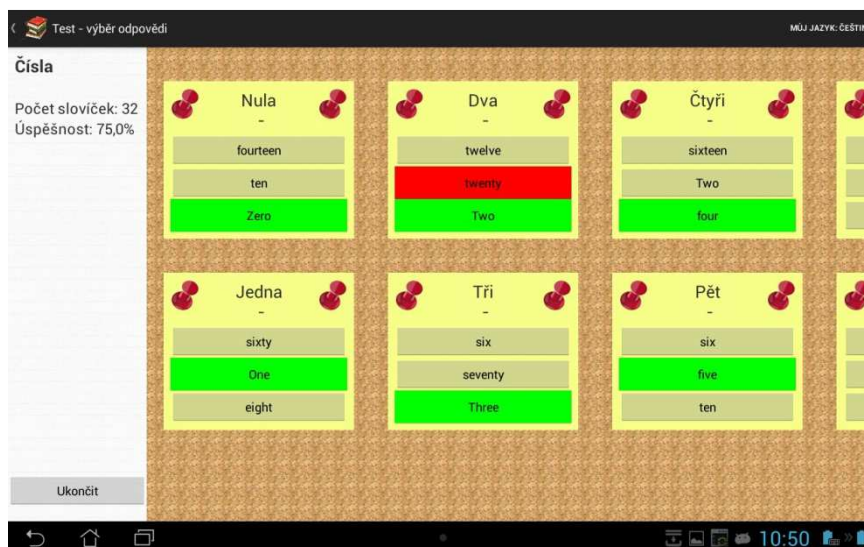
Test - výběr odpovědi

MŮJ JAZYK: ČEŠTI

Čísla

Počet slovíček: 32
Úspěšnost: 75,0%

Nula
-
fourteen
ten
Zero

Dva
-
twelve
twenty
Two

Čtyři
-
sixteen
Two
four

Jedna
-
sixty
One
eight

Tři
-
six
seventy
Three

Pět
-
six
five
ten

Ukončit

10:50